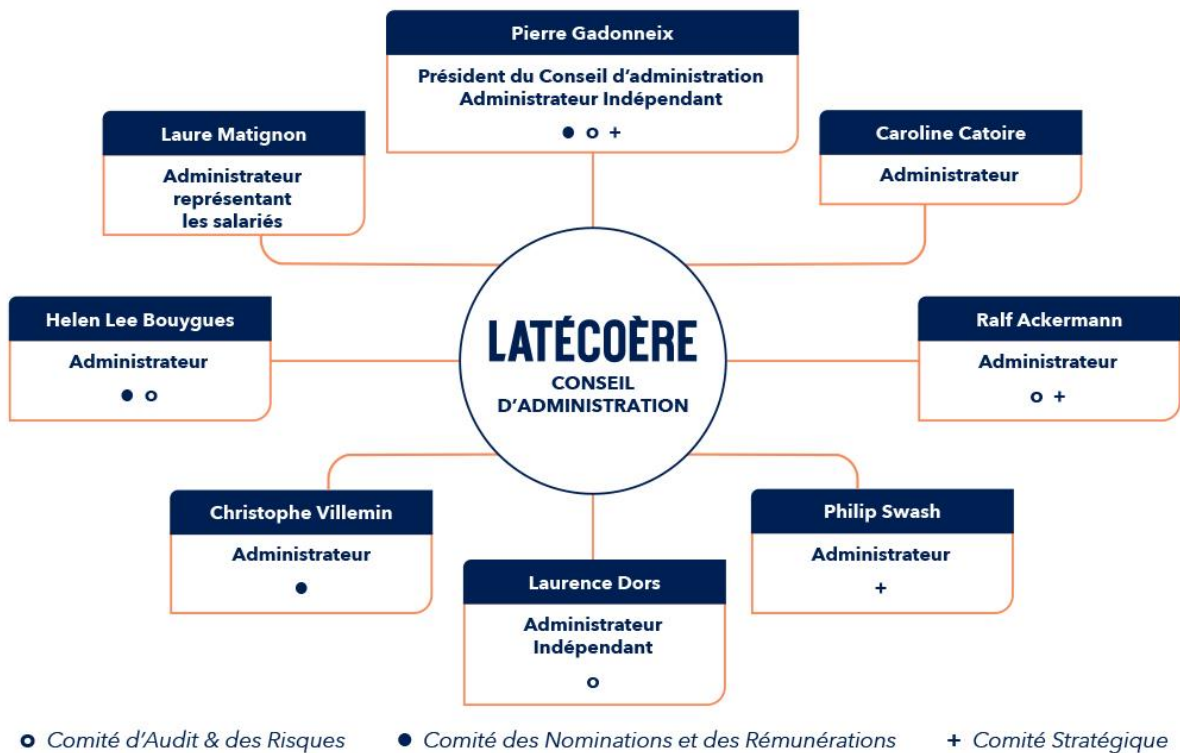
Pierre Gadonneix

Président du Conseil d'administration
Administrateur Indépendant

● o +

Laure Matignon

Administrateur représentant les salariés

Caroline Catoire

Administrateur

Helen Lee Bouygues

Administrateur

● o

LATÉCOÈRE
CONSEIL D'ADMINISTRATION

Ralf Ackermann

Administrateur

o +

Christophe Villemin

Administrateur

●

Laurence Dors

Administrateur Indépendant

o

Philip Swash

Administrateur

+

o Comité d'Audit & des Risques ● Comité des Nominations et des Rémunérations + Comité Stratégique